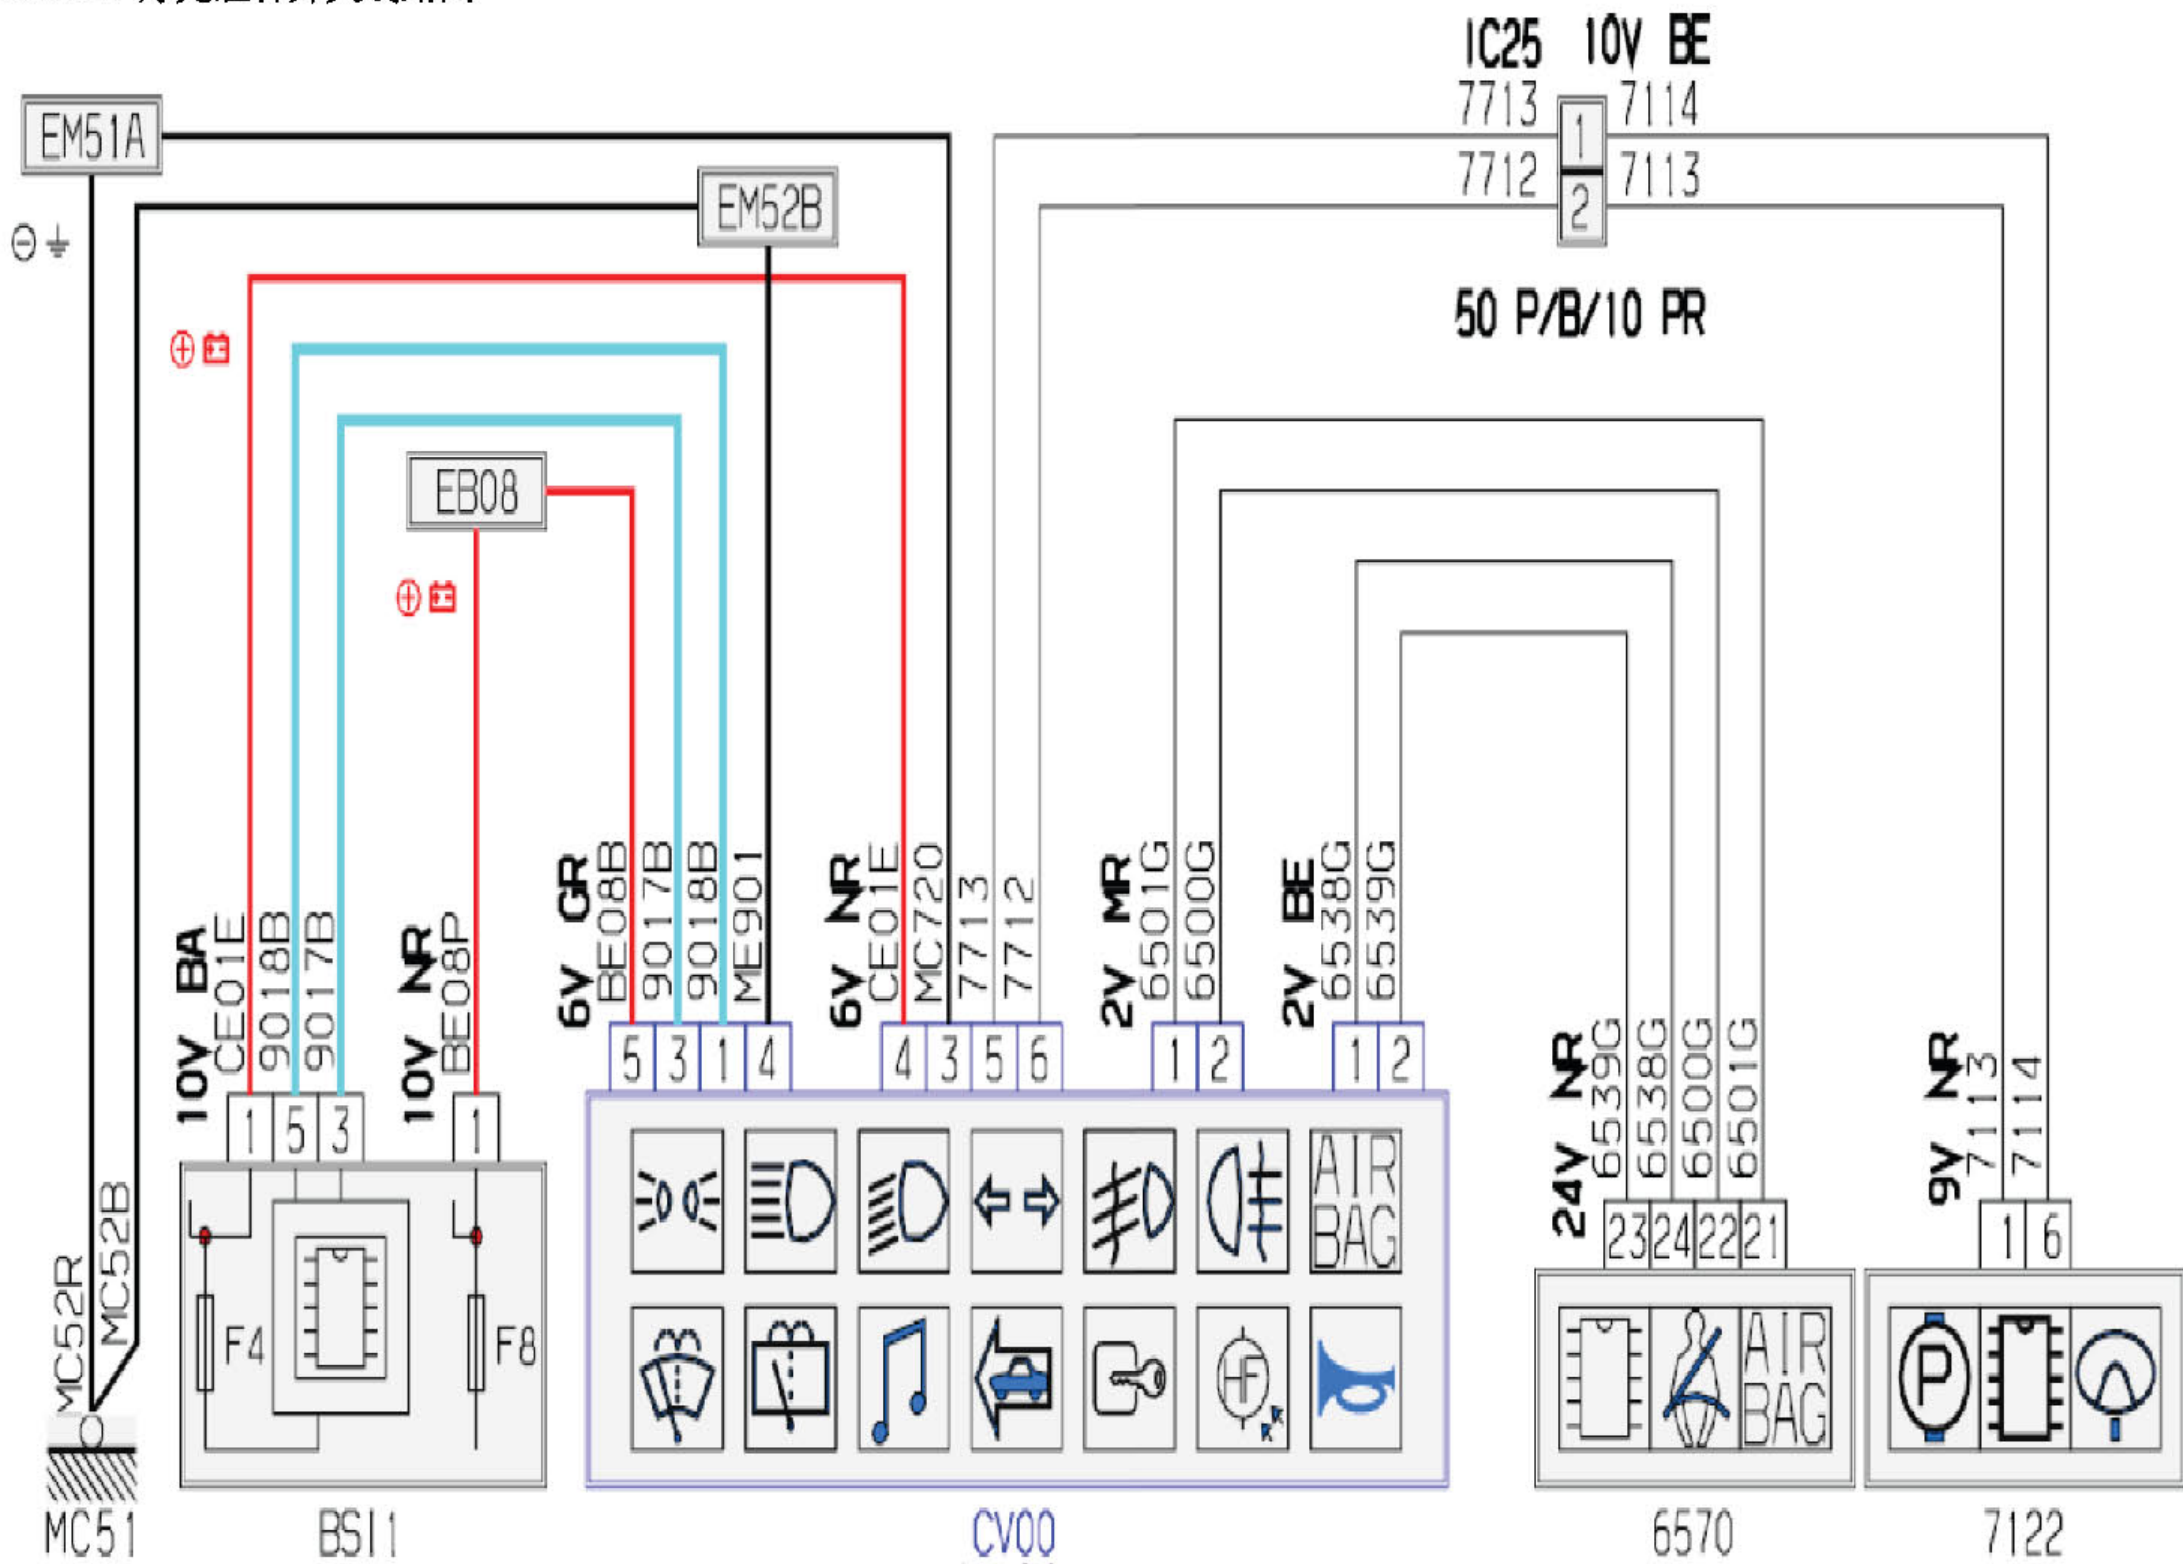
IC25 10V BE
7713 1 7114
7712 2 7113
EM51A
EM52B
50 P/B/10 PR
EB08
10V BA CE01E 9018B 9017B
10V NR BE08P
6V GR BE08B 9017B 9018B ME901
6V NR CE01E MC720 7713 7712
2V MR 6501G 6500G
2V BE 6538G 6539G
24V NR 6539G 6538G 6500G 6501G
9V NR 7113 7114
1 5 3
1
5 3 1 4
4 3 5 6
1 2
1 2
23 24 22 21
1 6
F4
F8
AIR BAG
HF
AIR BAG
P
MC52R
MC52B
MC51
BSI1
CV00
6570
7122